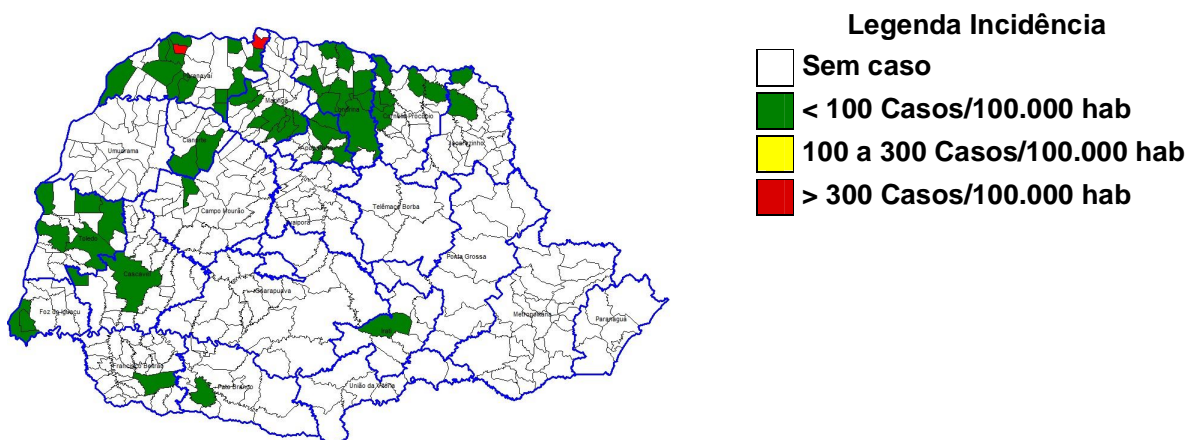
Paranavaí
Maringá
Londrina
Cornélio Procópio
Jacarezinho
Umuarama
Cianorte
Apucarana
Campo Mourão
Ivaiporã
Telêmaco Borba
Toledo
Cascavel
Ponta Grossa
Guarapuava
Foz do Iguaçu
Irati
Metropolitana
Paranaguá
Francisco Beltrão
Pato Branco
União da Vitória

Legenda Incidência
Sem caso
< 100 Casos/100.000 hab
100 a 300 Casos/100.000 hab
> 300 Casos/100.000 hab